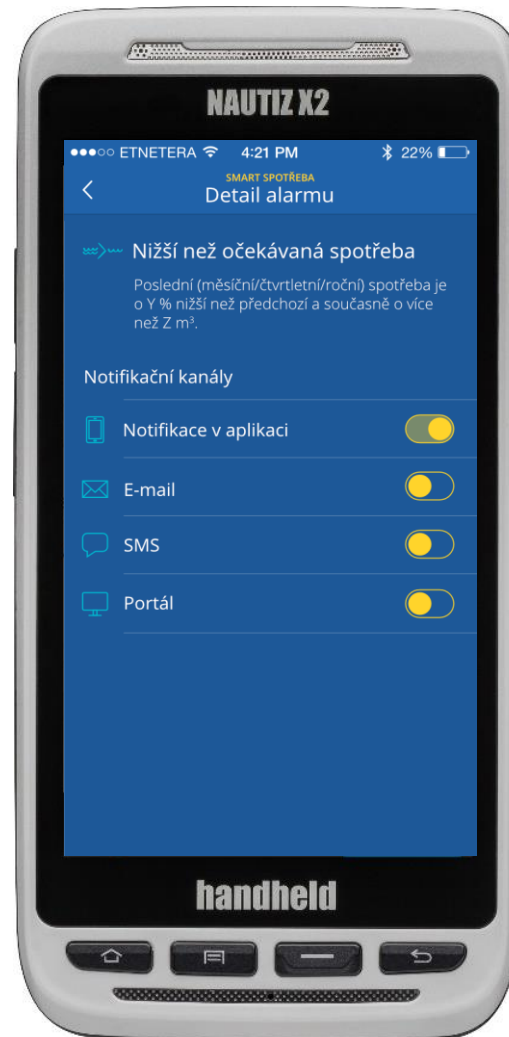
NAUTIZ X2

●●●○○ ETNETERA 4:21 PM 22%

SMART SPOTŘEBA
Detail alarmu

Nižší než očekávaná spotřeba

Poslední (měsíční/čtvrtletní/roční) spotřeba je o Y % nižší než předchozí a současně o více než Z m³.

Notifikační kanály

Notifikace v aplikaci

E-mail

SMS

Portál

handheld